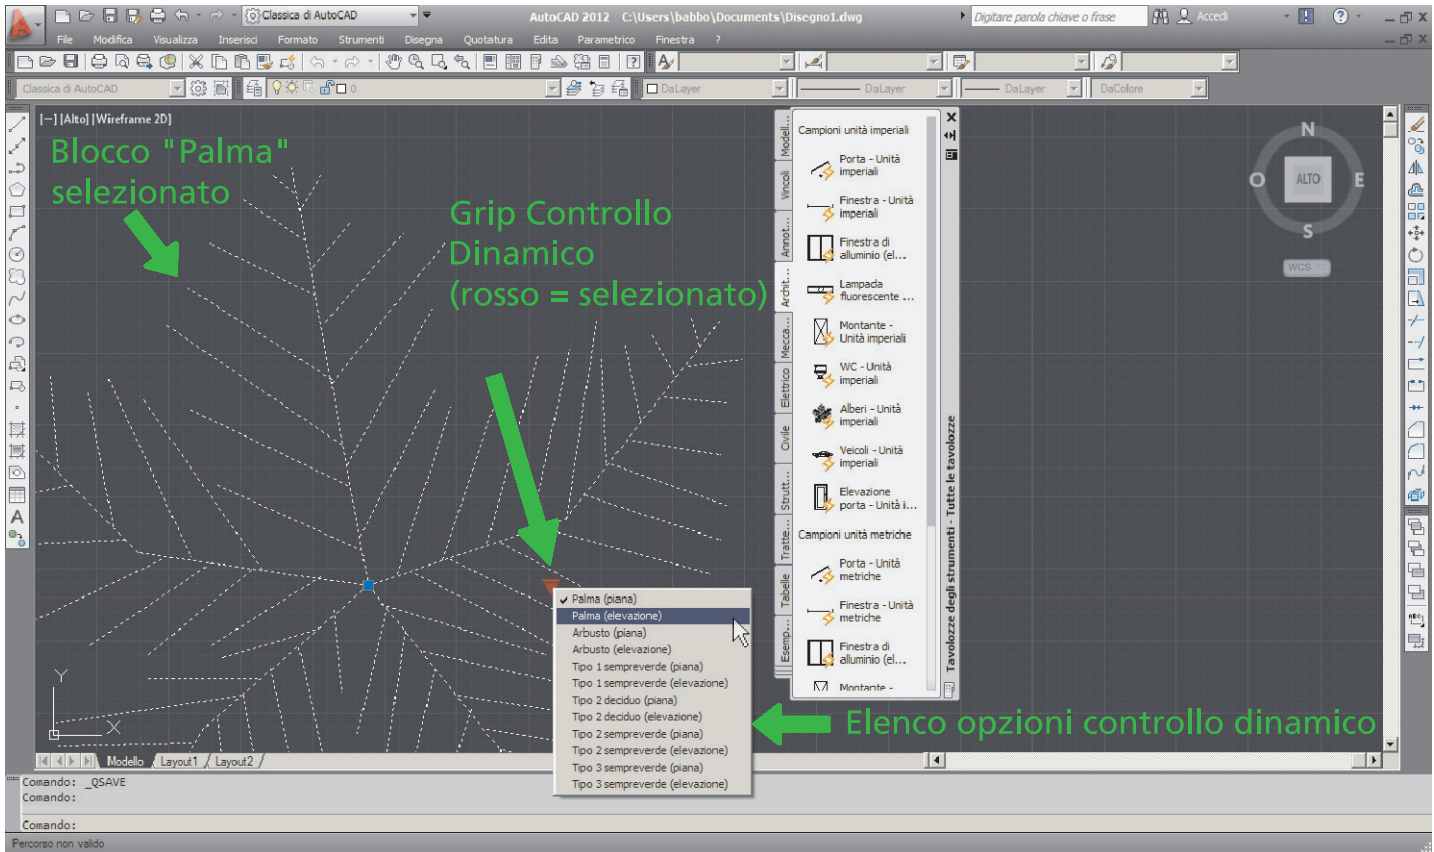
Classica di AutoCAD
AutoCAD 2012 C:\Users\babbo\Documents\Disegno1.dwg
Digitare parola chiave o frase
Accedi
File Modifica Visualizza Inserisci Formato Strumenti Disegna Quotatura Edita Parametrico Finestra ?
Classica di AutoCAD
DaLayer
DaLayer
DaLayer
DaColore
[−] [Alto] [Wireframe 2D]
Blocco "Palma" selezionato
Grip Controllo Dinamico (rosso = selezionato)
Elenco opzioni controllo dinamico
N
O
ALTO
E
S
WCS
Campioni unità imperiali
Porta - Unità imperiali
Finestra - Unità imperiali
Finestra di alluminio (el...
Lampada fluorescente ...
Montante - Unità imperiali
WC - Unità imperiali
Alberi - Unità imperiali
Veicoli - Unità imperiali
Elevazione porta - Unità i...
Campioni unità metriche
Porta - Unità metriche
Finestra - Unità metriche
Finestra di alluminio (el...
Montante -
Modell...
Vincoli
Annot...
Archit...
Mecca...
Elettrico
Civile
Strutt...
Tratte...
Tabelle
Esemp...
Tavolozze degli strumenti - Tutte le tavolozze
Palma (piana)
Palma (elevazione)
Arbusto (piana)
Arbusto (elevazione)
Tipo 1 sempreverde (piana)
Tipo 1 sempreverde (elevazione)
Tipo 2 deciduo (piana)
Tipo 2 deciduo (elevazione)
Tipo 2 sempreverde (piana)
Tipo 2 sempreverde (elevazione)
Tipo 3 sempreverde (piana)
Tipo 3 sempreverde (elevazione)
Y
X
Modello Layout1 Layout2
Comando: _QSAVE
Comando:
Comando:
Percorso non valido